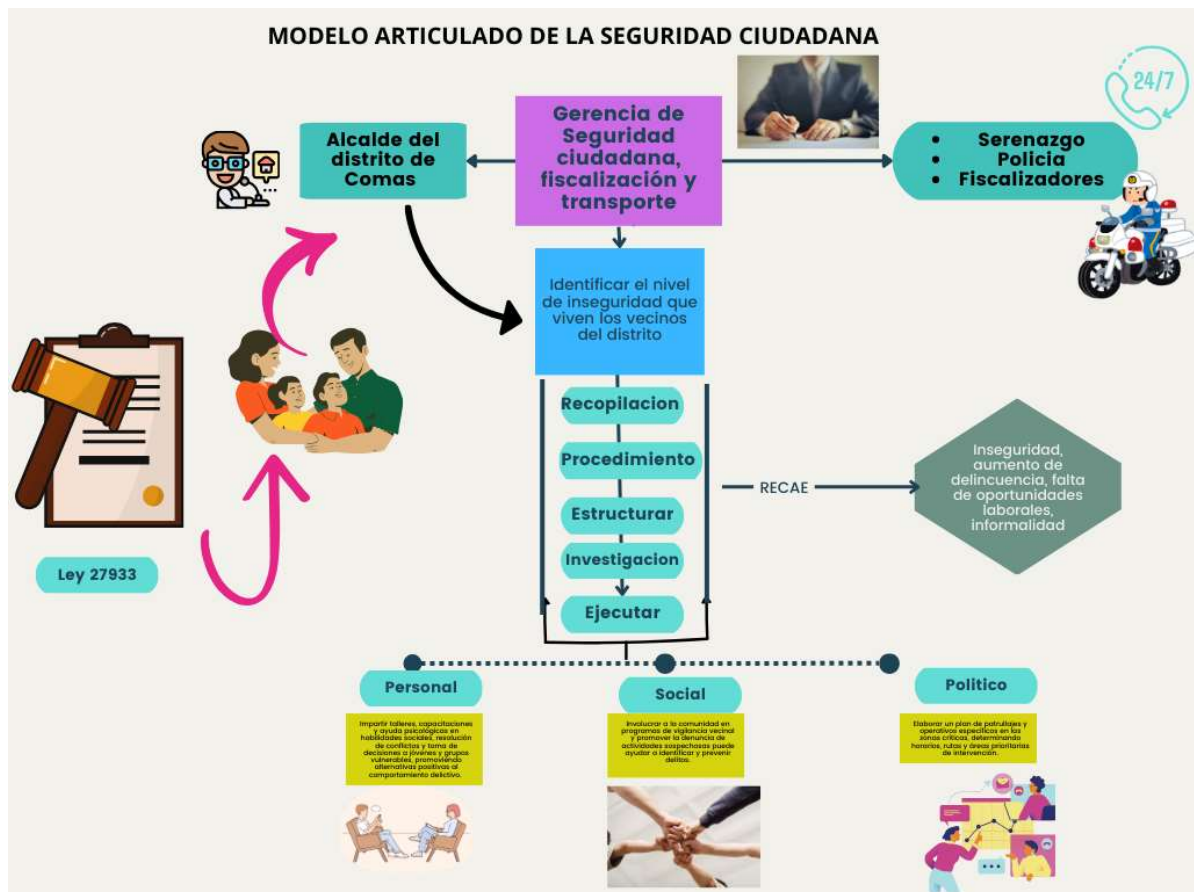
MODELO ARTICULADO DE LA SEGURIDAD CIUDADANA

24/7

Alcalde del distrito de Comas

Gerencia de Seguridad ciudadana, fiscalización y transporte

• Serenazgo
• Policia
• Fiscalizadores

Identificar el nivel de inseguridad que viven los vecinos del distrito

Recopilacion

Procedimiento

Estructurar

Investigacion

Ejecutar

RECAE

Inseguridad, aumento de delincuencia, falta de oportunidades laborales, informalidad

Ley 27933

Personal

Impartir talleres, capacitaciones y ayuda psicológicas en habilidades sociales, resolución de conflictos y toma de decisiones a jóvenes y grupos vulnerables, promoviendo alternativas positivas al comportamiento delictivo.

Social

Involucrar a la comunidad en programas de vigilancia vecinal y promover la denuncia de actividades sospechosas puede ayudar a identificar y prevenir delitos.

Politico

Elaborar un plan de patrullajes y operativos específicos en las zonas críticas, determinando horarios, rutas y áreas prioritarias de intervención.